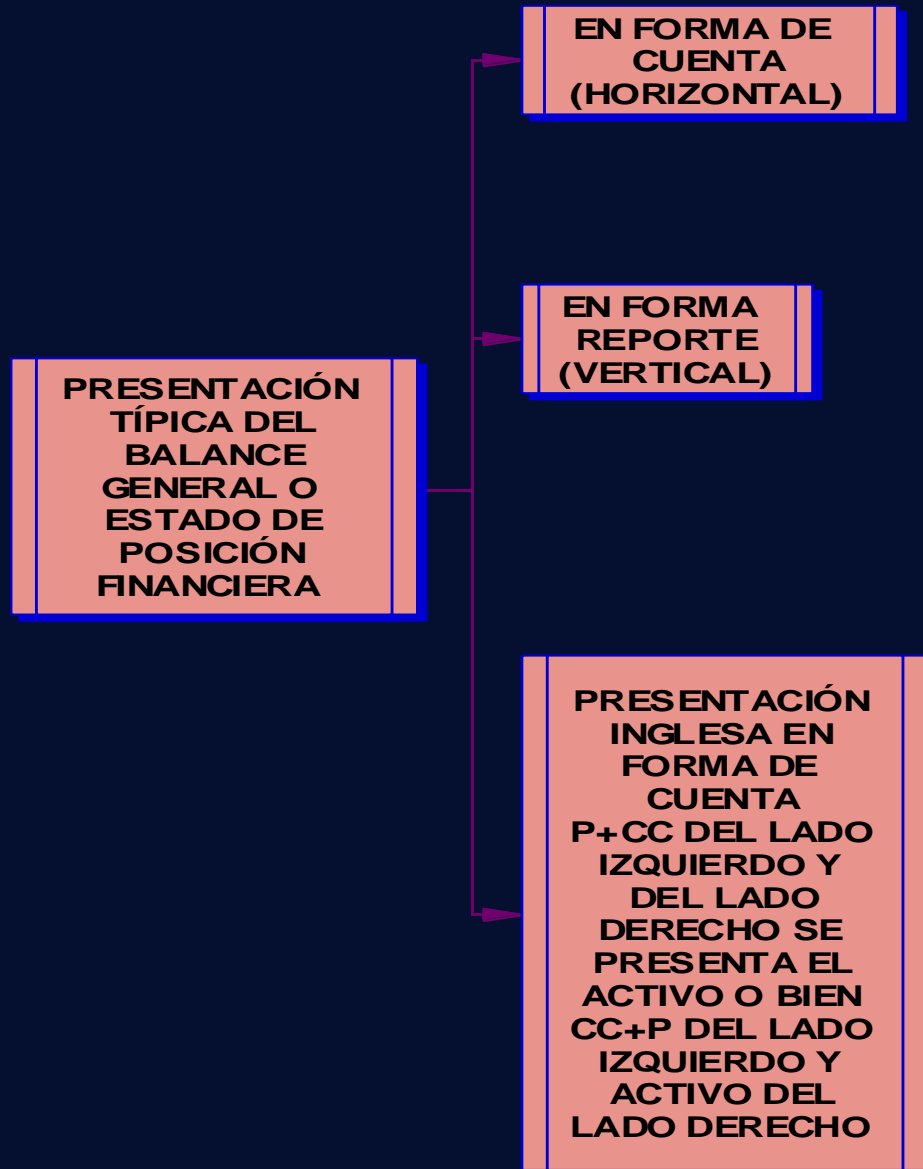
PRESENTACIÓN TÍPICA DEL BALANCE GENERAL O ESTADO DE POSICIÓN FINANCIERA

EN FORMA DE CUENTA (HORIZONTAL)

EN FORMA REPORTE (VERTICAL)

PRESENTACIÓN INGLESA EN FORMA DE CUENTA P+CC DEL LADO IZQUIERDO Y DEL LADO DERECHO SE PRESENTA EL ACTIVO O BIEN CC+P DEL LADO IZQUIERDO Y ACTIVO DEL LADO DERECHO